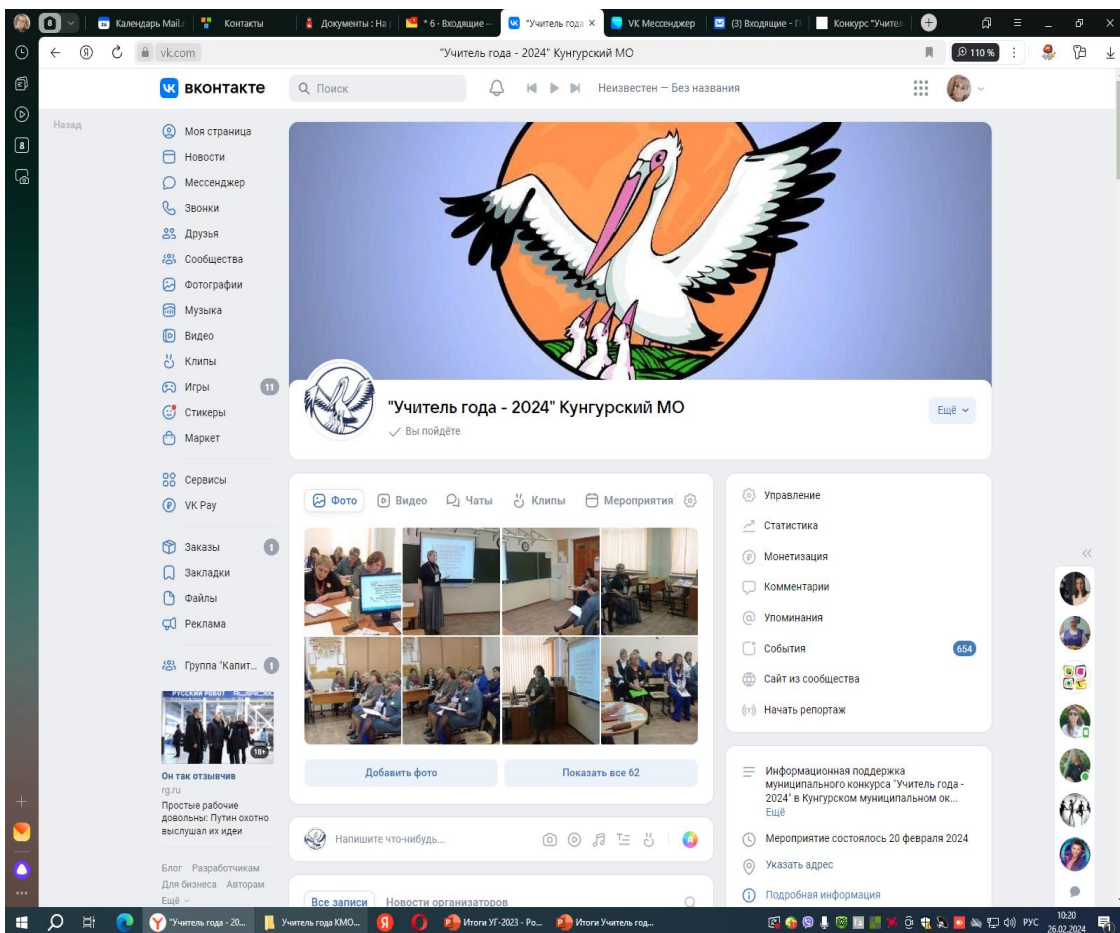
8 Календарь Mail.r Контакты Документы : На * 6 - Входящие "Учитель года VK Мессенджер (3) Входящие Конкурс "Учител

vk.com "Учитель года - 2024" Кунгурский МО 110 %

вконтакте Поиск Неизвестен — Без названия

Назад

Моя страница
Новости
Мессенджер
Звонки
Друзья
Сообщества
Фотографии
Музыка
Видео
Клипы
Игры 11
Стикеры
Маркет

Сервисы
VK Pay

Заказы 1
Закладки
Файлы
Реклама

Группа "Капит... 1

РУССКИЙ РОБОТ 18+
Он так отзывчив
rg.ru
Простые рабочие довольны: Путин охотно выслушал их идеи

Блог Разработчикам
Для бизнеса Авторам
Ещё

"Учитель года - 2024" Кунгурский МО
Вы пойдёте
Ещё

Фото Видео Чаты Клипы Мероприятия

Добавить фото Показать все 62

Напишите что-нибудь...

Все записи Новости организаторов

Управление
Статистика
Монетизация
Комментарии
Упоминания
События 654
Сайт из сообщества
Начать репортаж

Информационная поддержка муниципального конкурса "Учитель года - 2024" в Кунгурском муниципальном ок...
Ещё
Мероприятие состоялось 20 февраля 2024
Указать адрес
Подробная информация

"Учитель года - 20... Учитель года КМО... Итоги УГ-2023 - Ро... Итоги Учитель год...
РУС 10:20 26.02.2024